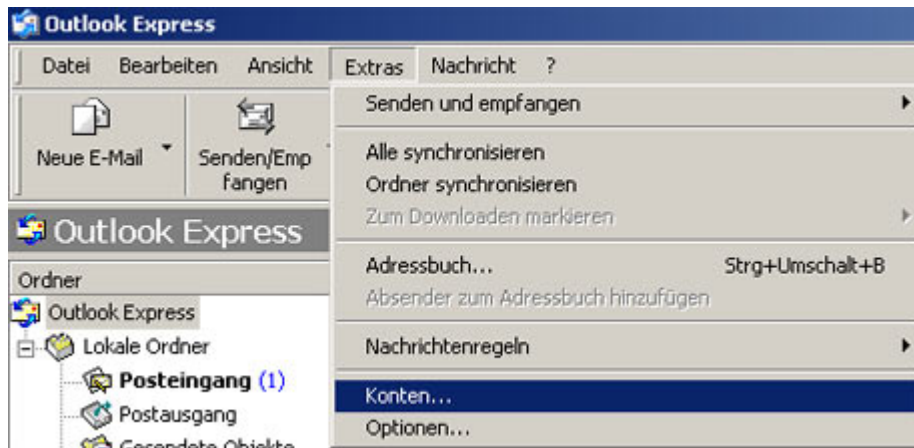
Outlook Express

Datei Bearbeiten Ansicht Extras Nachricht ?

Neue E-Mail

Senden/Empfangen

Outlook Express

Ordner

Outlook Express

Lokale Ordner

Posteingang (1)

Postausgang

Gesendete Objekte

Senden und empfangen

Alle synchronisieren

Ordner synchronisieren

Zum Downloaden markieren

Adressbuch... Strg+Umschalt+B

Absender zum Adressbuch hinzufügen

Nachrichtenregeln

Konten...

Optionen...